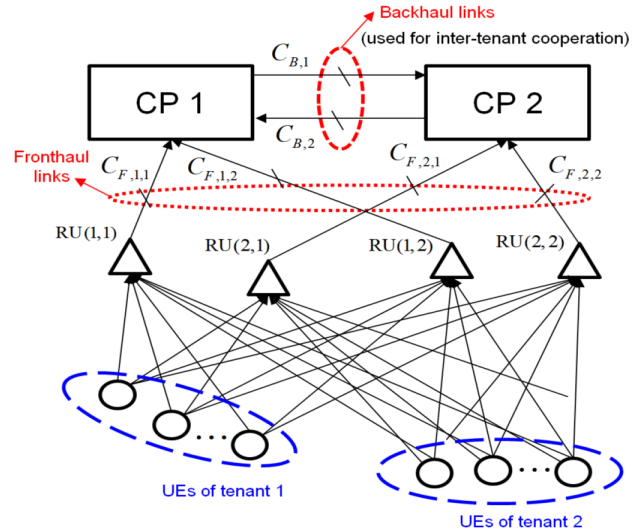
Backhaul links
(used for inter-tenant cooperation)

$C_{B,1}$

CP 1

CP 2

$C_{B,2}$

Fronthaul links

$C_{F,1,1}$

$C_{F,1,2}$

$C_{F,2,1}$

$C_{F,2,2}$

RU(1, 1)

RU(2, 1)

RU(1, 2)

RU(2, 2)

UEs of tenant 1

UEs of tenant 2